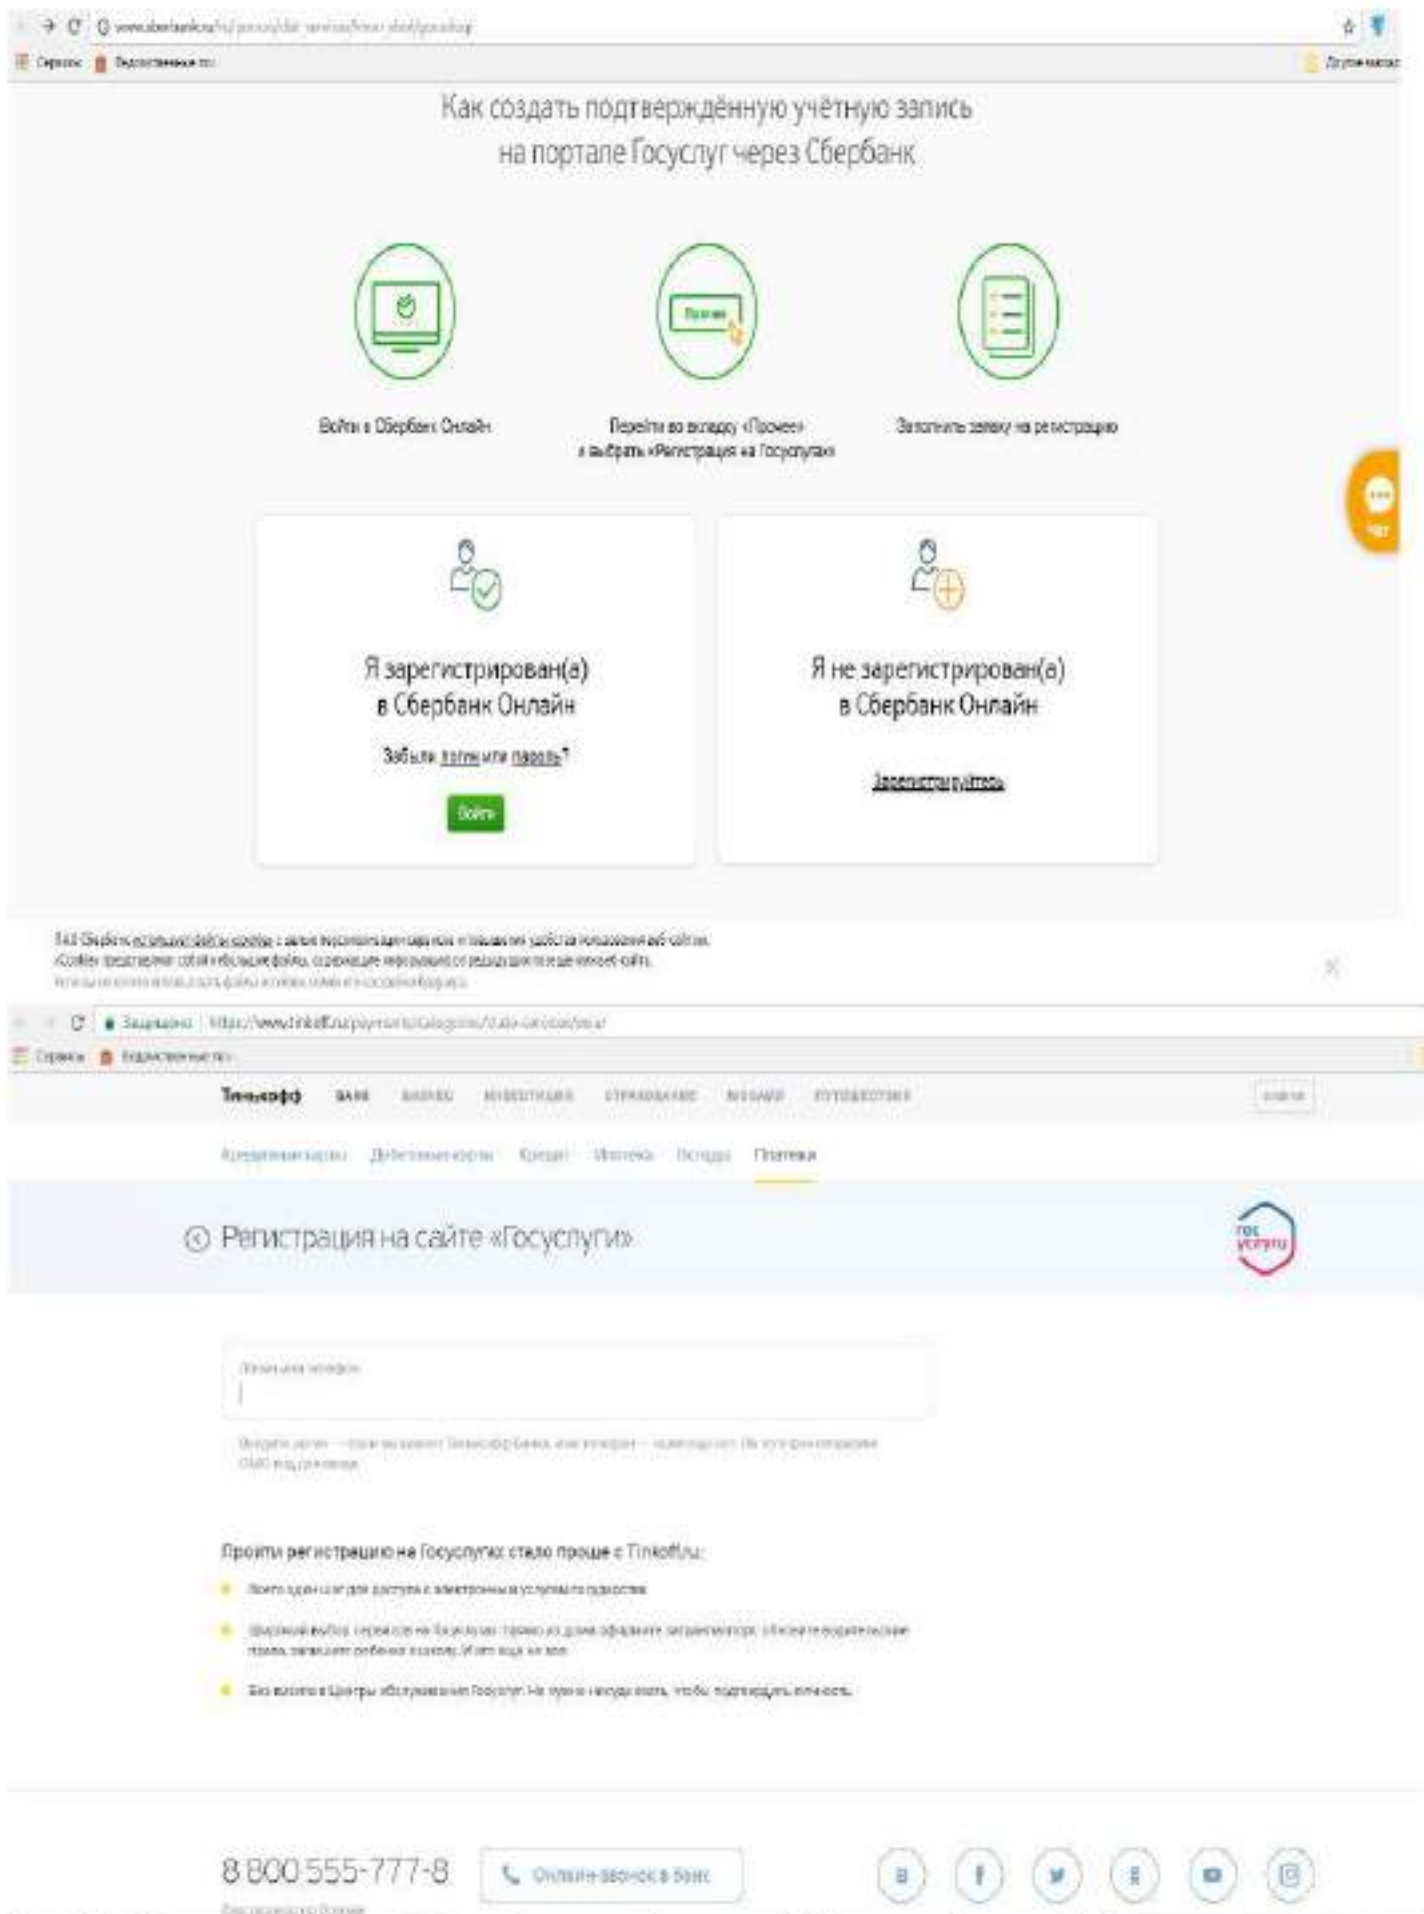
www.sberbank.ru/ru/person/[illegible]

Сервисы Недавно закрытые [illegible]

Другие закладки

Как создать подтверждённую учётную запись на портале Госуслуг через Сбербанк

Войти в Сбербанк Онлайн

Перейти во вкладку «Прочее» и выбрать «Регистрация на Госуслугах»

Заполнить заявку на регистрацию

Чат

Я зарегистрирован(а) в Сбербанк Онлайн

Забыли логин или пароль?

Войти

Я не зарегистрирован(а) в Сбербанк Онлайн

Зарегистрируйтесь

ПАО Сбербанк использует файлы cookie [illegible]
«Cookie» представляют собой небольшие файлы, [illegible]
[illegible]

Защищено | https://www.tinkoff.ru/payments/categories/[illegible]

Сервисы Недавно закрытые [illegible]

Тинькофф БАНК БИЗНЕС ИНВЕСТИЦИИ СТРАХОВАНИЕ МОБАЙЛ ПУТЕШЕСТВИЯ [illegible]

Кредитные карты Дебетовые карты Кредит Ипотека Вклады Платежи

Регистрация на сайте «Госуслуги»

гос услуги

Логин или телефон

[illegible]

Пройти регистрацию на Госуслугах стало проще с Tinkoff.ru:

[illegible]

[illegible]

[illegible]

8 800 555-777-8

Онлайн-звонок в банк

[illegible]